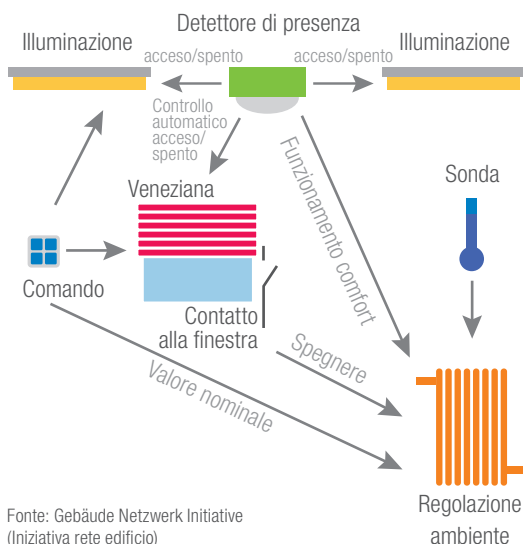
Detettore di presenza

Illuminazione

acceso/spento

acceso/spento

Illuminazione

Controllo automatico acceso/ spento

Funzionamento comfort

Veneziana

Sonda

Comando

Contatto alla finestra

Spegnere

Valore nominale

Regolazione ambiente

Fonte: Gebäude Netzwerk Initiative (Iniziativa rete edificio)